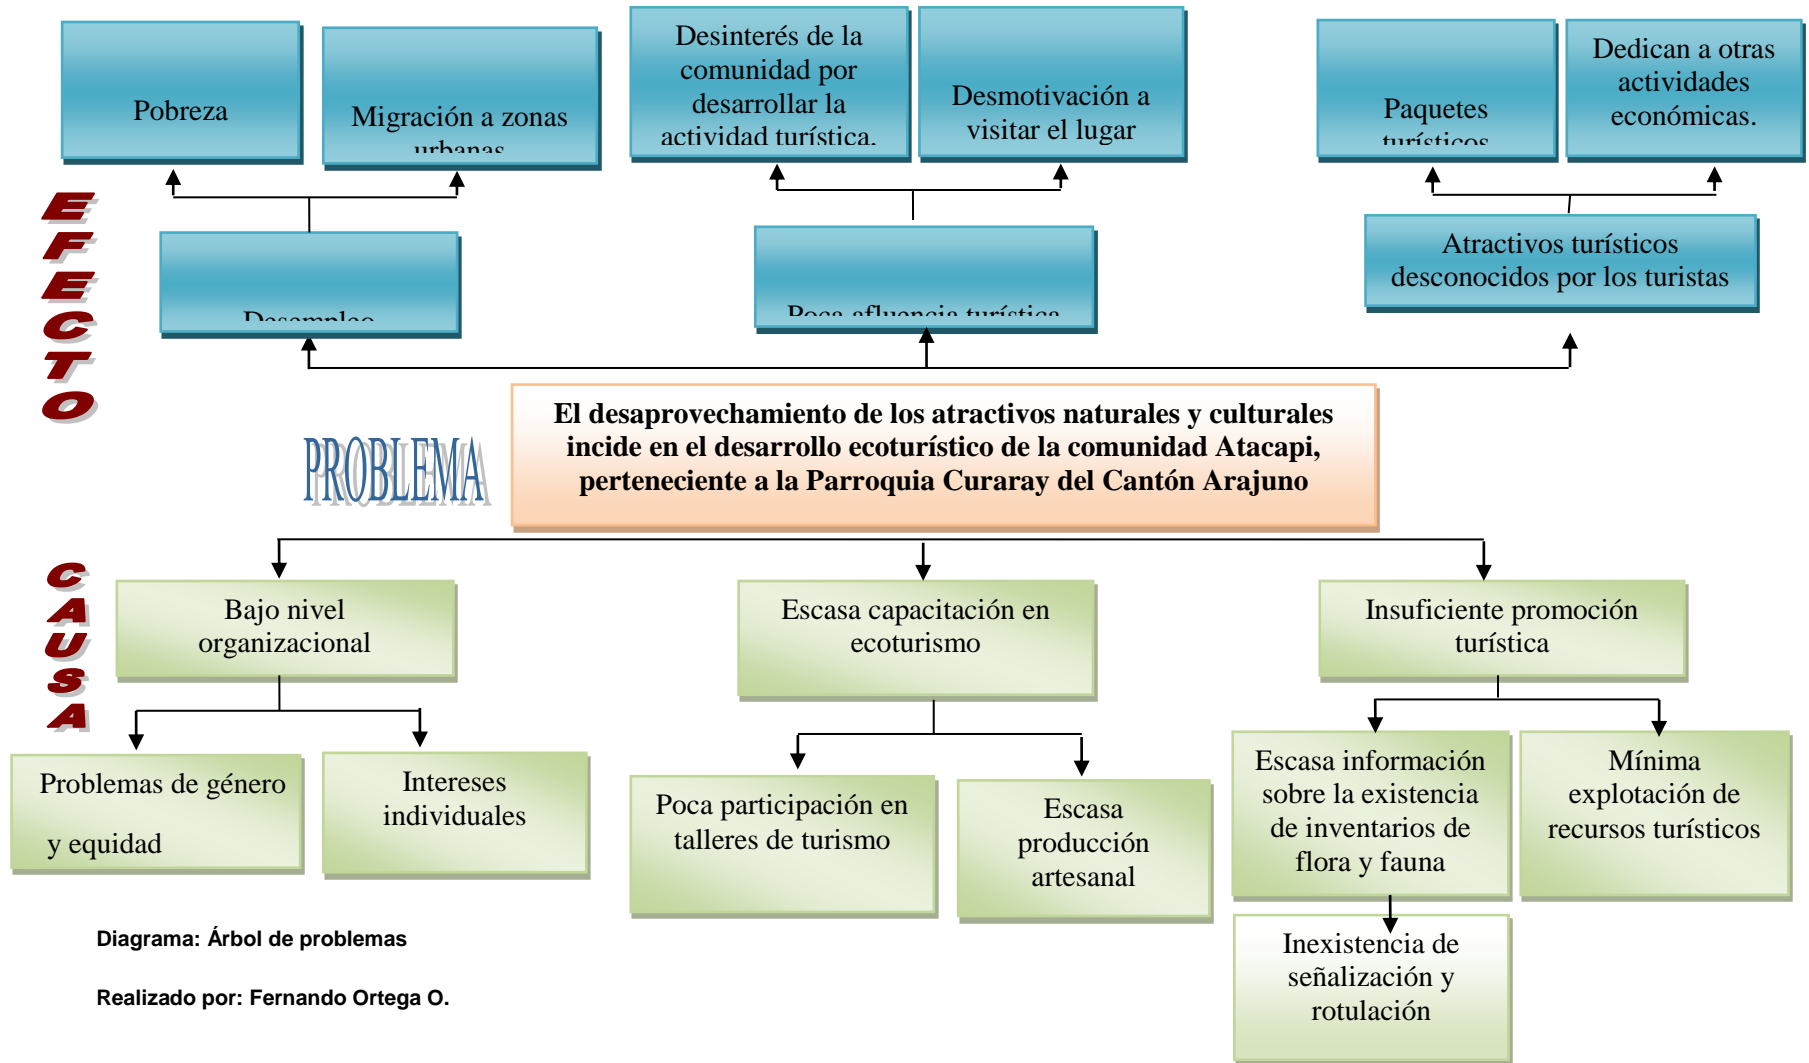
Pobreza

Migración a zonas urbanas

Desinterés de la comunidad por desarrollar la actividad turística.

Desmotivación a visitar el lugar

Paquetes turísticos

Dedican a otras actividades económicas.

EFECTO

Desempleo

Poca afluencia turística

Atractivos turísticos desconocidos por los turistas

PROBLEMA

El desaprovechamiento de los atractivos naturales y culturales incide en el desarrollo ecoturístico de la comunidad Atacapi, perteneciente a la Parroquia Curaray del Cantón Arajuno

CAUSA

Bajo nivel organizacional

Escasa capacitación en ecoturismo

Insuficiente promoción turística

Problemas de género y equidad

Intereses individuales

Poca participación en talleres de turismo

Escasa producción artesanal

Escasa información sobre la existencia de inventarios de flora y fauna

Mínima explotación de recursos turísticos

Inexistencia de señalización y rotulación

Diagrama: Árbol de problemas

Realizado por: Fernando Ortega O.